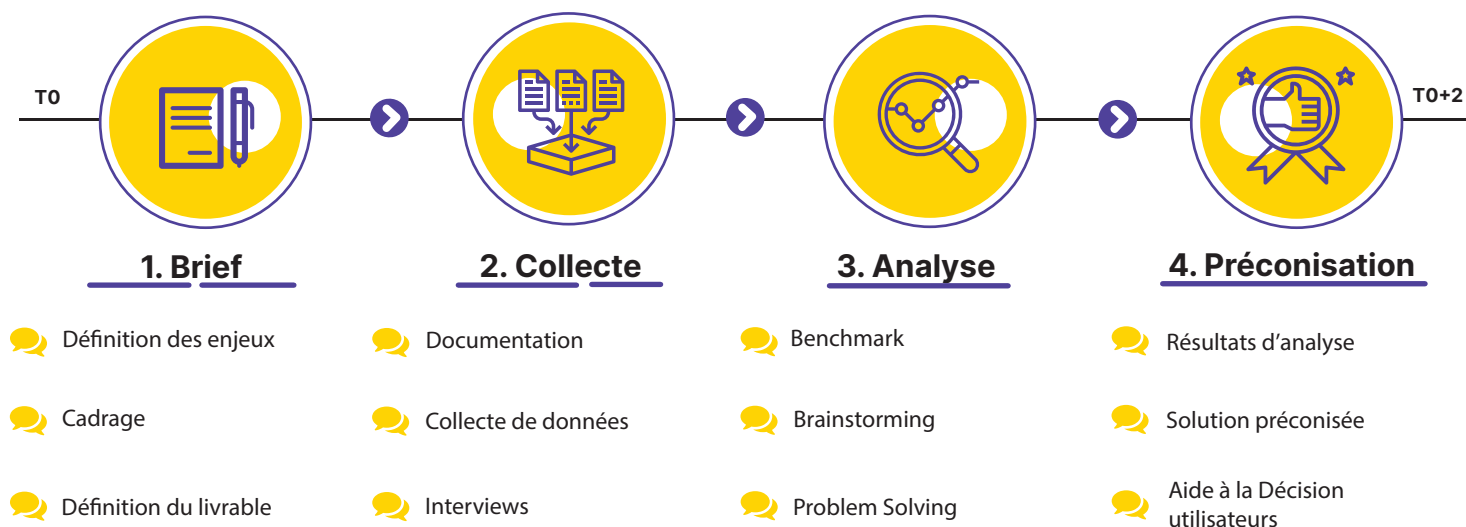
T0

T0+2

1. Brief

Définition des enjeux

Cadrage

Définition du livrable

2. Collecte

Documentation

Collecte de données

Interviews

3. Analyse

Benchmark

Brainstorming

Problem Solving

4. Préconisation

Résultats d'analyse

Solution préconisée

Aide à la Décision utilisateurs